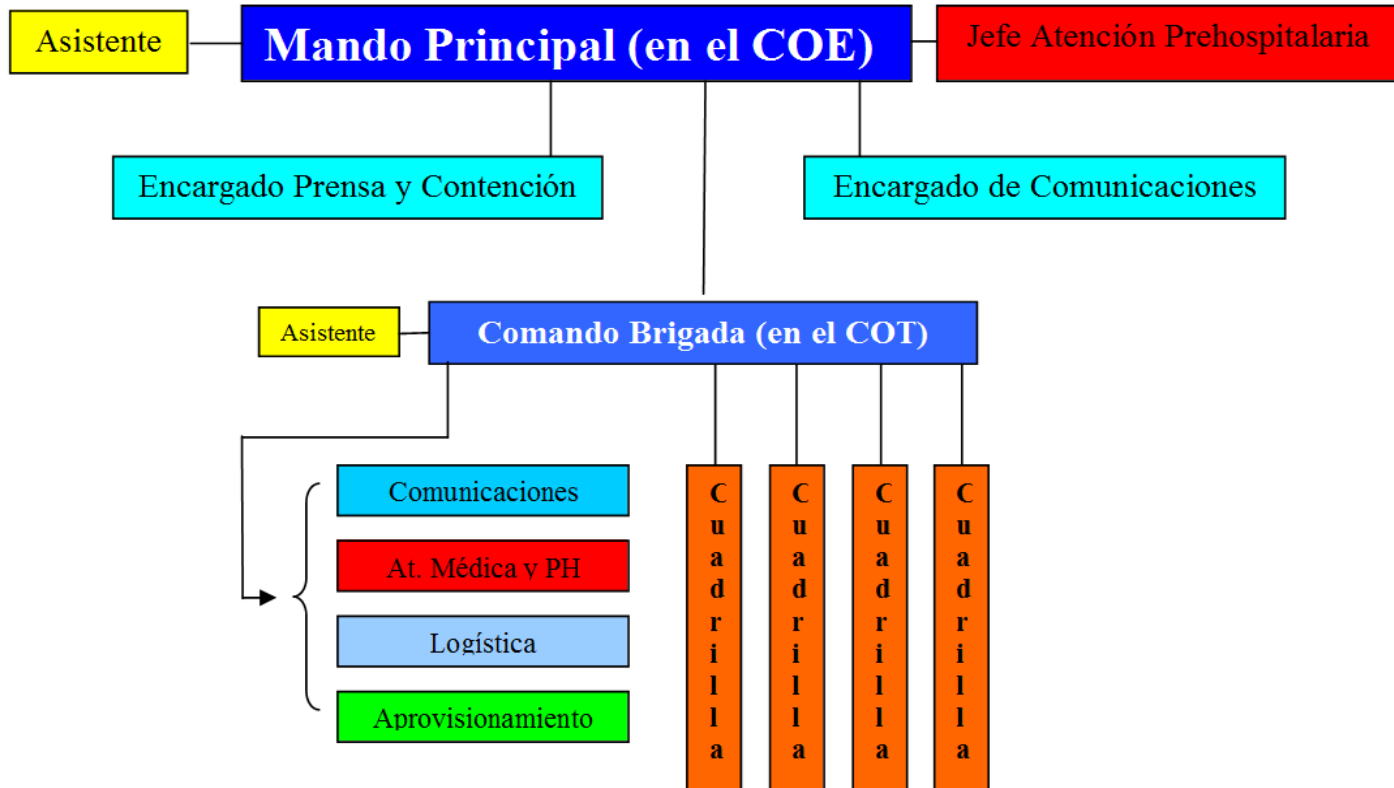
Asistente

Mando Principal (en el COE)

Jefe Atención Prehospitalaria

Encargado Prensa y Contención

Encargado de Comunicaciones

Asistente

Comando Brigada (en el COT)

Comunicaciones

At. Médica y PH

Logística

Aprovisionamiento

Cuadrilla

Cuadrilla

Cuadrilla

Cuadrilla